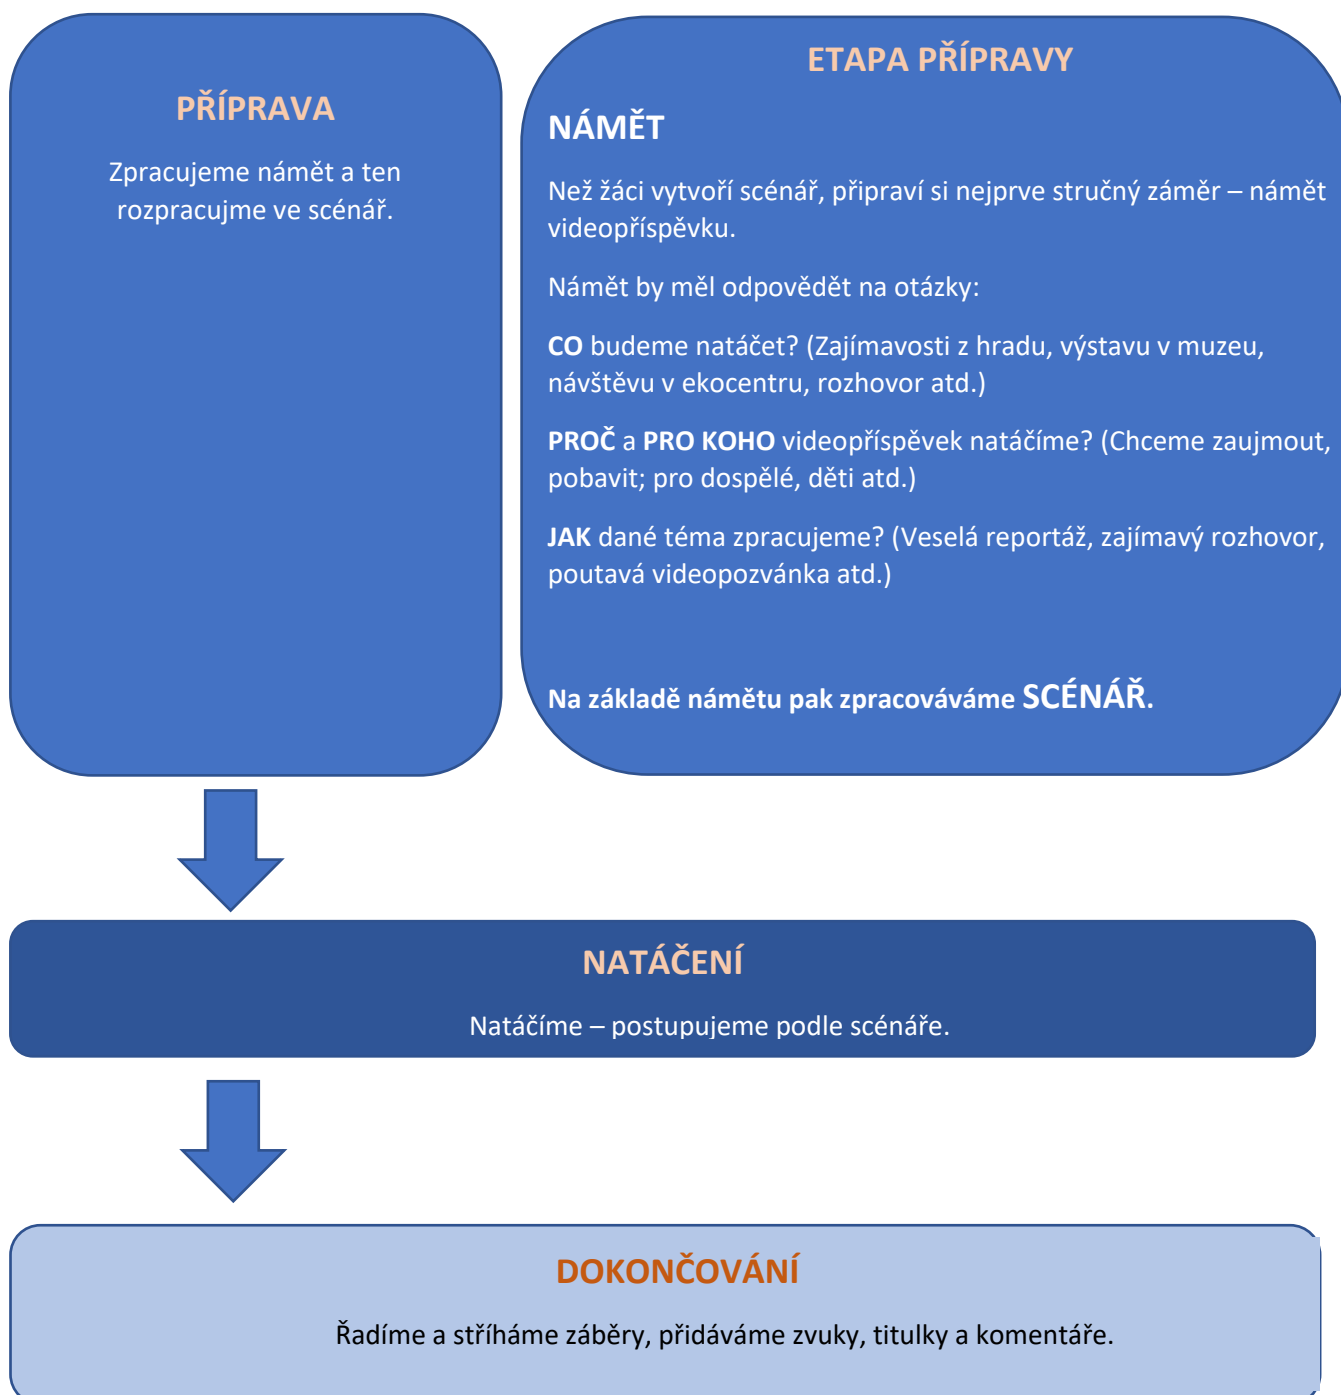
PŘÍPRAVA

Zpracujeme námět a ten rozpracujme ve scénář.

ETAPA PŘÍPRAVY

NÁMĚT

Než žáci vytvoří scénář, připraví si nejprve stručný záměr – námět videopříspěvku.

Námět by měl odpovědět na otázky:

CO budeme natáčet? (Zajímavosti z hradu, výstavu v muzeu, návštěvu v ekocentru, rozhovor atd.)

PROČ a PRO KOHO videopříspěvek natáčíme? (Chceme zaujmout, pobavit; pro dospělé, děti atd.)

JAK dané téma zpracujeme? (Veselá reportáž, zajímavý rozhovor, poutavá videopozvánka atd.)

Na základě námětu pak zpracováváme SCÉNÁŘ.

NATÁČENÍ

Natáčíme – postupujeme podle scénáře.

DOKONČOVÁNÍ

Řadíme a stříháme záběry, přidáváme zvuky, titulky a komentáře.